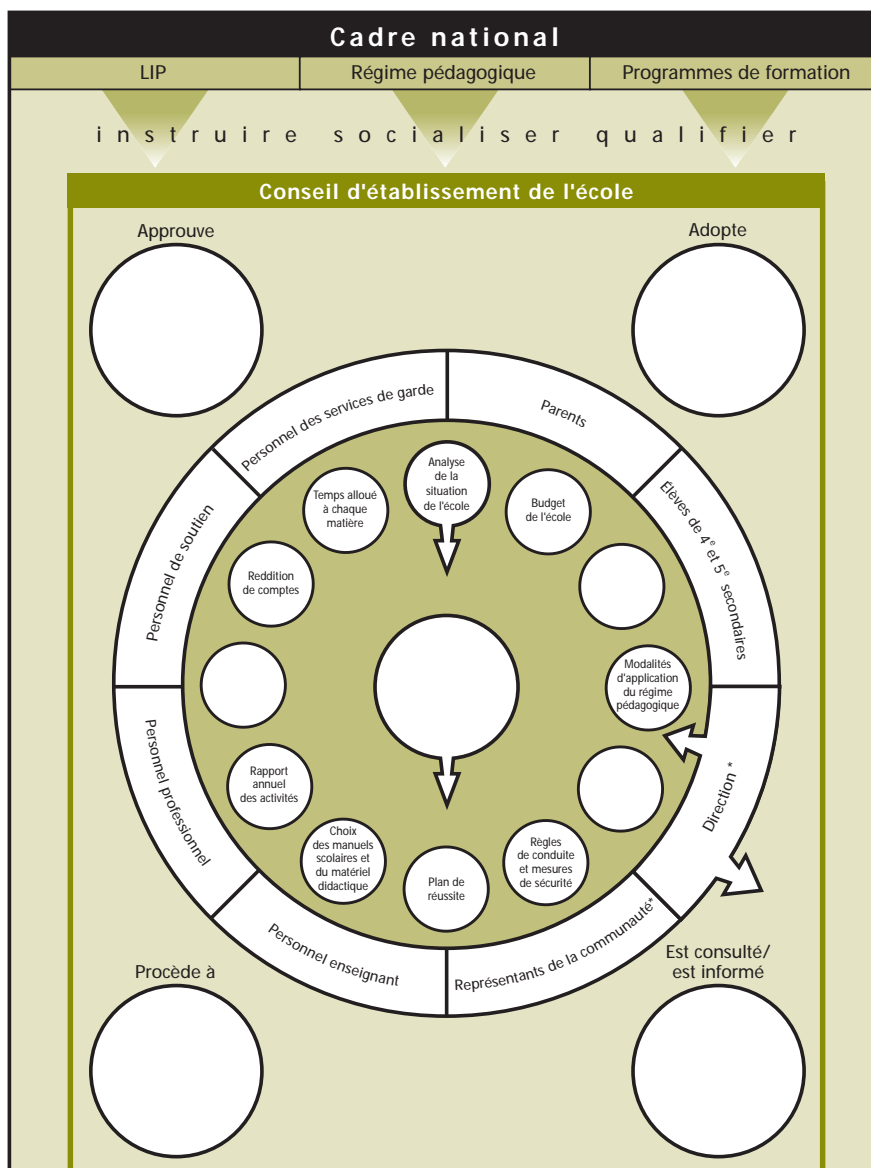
Cadre national

| LIP | Régime pédagogique | Programmes de formation |
|---|---|---|

instruire socialiser qualifier

Conseil d'établissement de l'école

Approuve

Adopte

Personnel des services de garde

Parents

Élèves de 4$^e$ et 5$^e$ secondaires

Direction *

Représentants de la communauté*

Personnel enseignant

Personnel professionnel

Personnel de soutien

Analyse de la situation de l'école

Budget de l'école

Modalités d'application du régime pédagogique

Règles de conduite et mesures de sécurité

Plan de réussite

Choix des manuels scolaires et du matériel didactique

Rapport annuel des activités

Reddition de comptes

Temps alloué à chaque matière

Procède à

Est consulté/ est informé